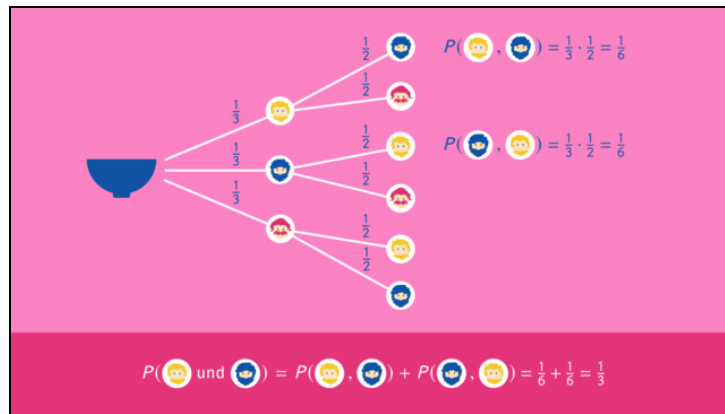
$\frac{1}{2}$ $\frac{1}{2}$ $\frac{1}{2}$ $\frac{1}{2}$ $\frac{1}{2}$ $\frac{1}{2}$

$\frac{1}{3}$ $\frac{1}{3}$ $\frac{1}{3}$

$P($ , $) = \frac{1}{3} \cdot \frac{1}{2} = \frac{1}{6}$

$P($ , $) = \frac{1}{3} \cdot \frac{1}{2} = \frac{1}{6}$

$P($ und $) = P($ , $) + P($ , $) = \frac{1}{6} + \frac{1}{6} = \frac{1}{3}$